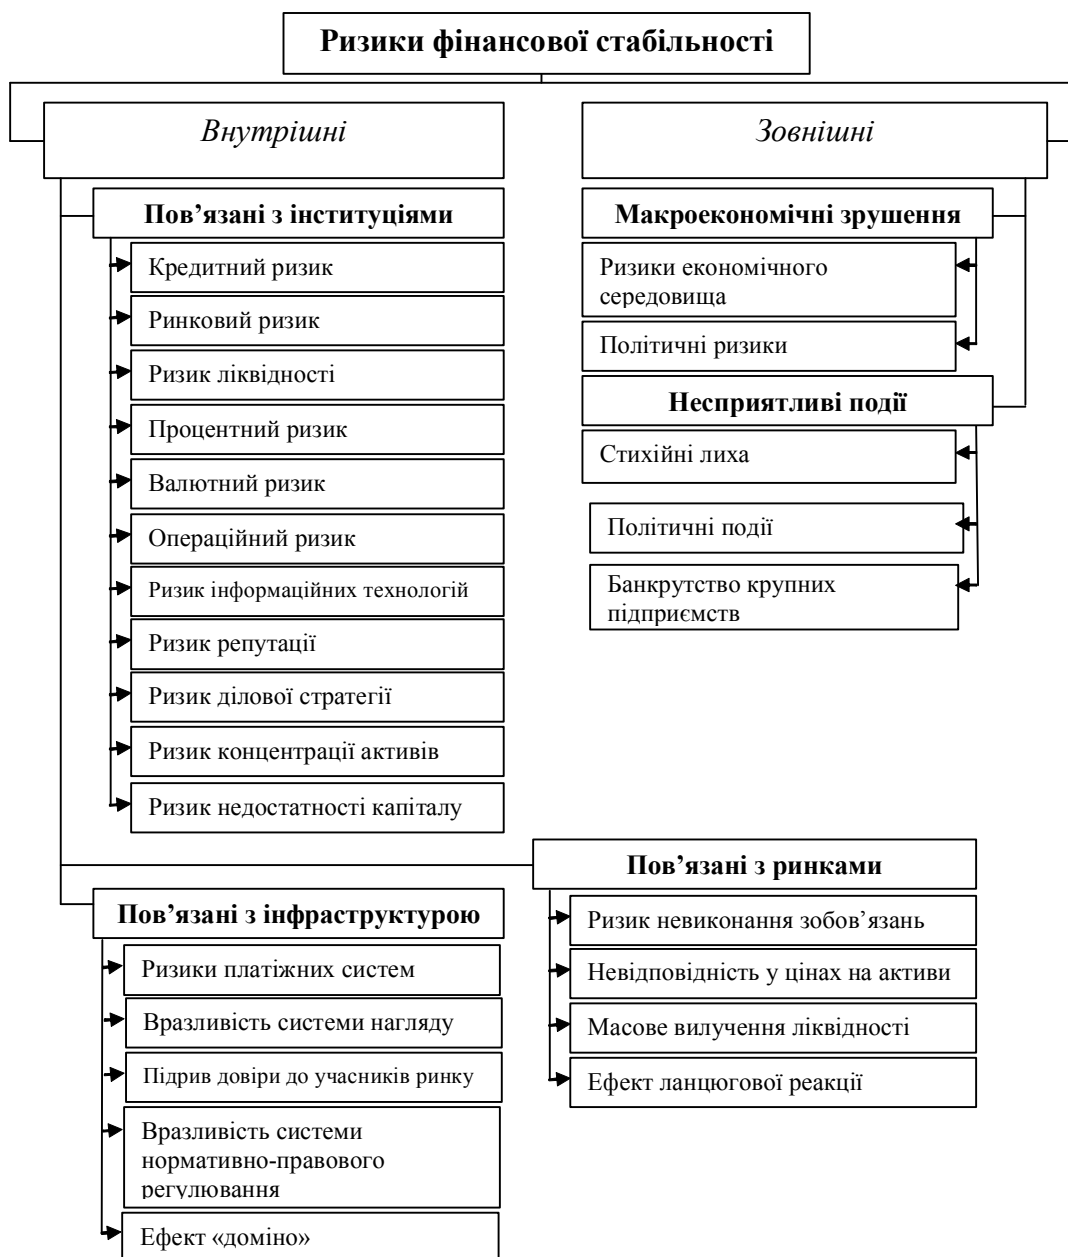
Ризики фінансової стабільності

Внутрішні

Зовнішні

Пов'язані з інституціями

Кредитний ризик

Ринковий ризик

Ризик ліквідності

Процентний ризик

Валютний ризик

Операційний ризик

Ризик інформаційних технологій

Ризик репутації

Ризик ділової стратегії

Ризик концентрації активів

Ризик недостатності капіталу

Макроекономічні зрушення

Ризики економічного середовища

Політичні ризики

Несприятливі події

Стихійні лиха

Політичні події

Банкрутство крупних підприємств

Пов'язані з ринками

Ризик невиконання зобов'язань

Невідповідність у цінах на активи

Масове вилучення ліквідності

Ефект ланцюгової реакції

Пов'язані з інфраструктурою

Ризики платіжних систем

Вразливість системи нагляду

Підрив довіри до учасників ринку

Вразливість системи нормативно-правового регулювання

Ефект «доміно»